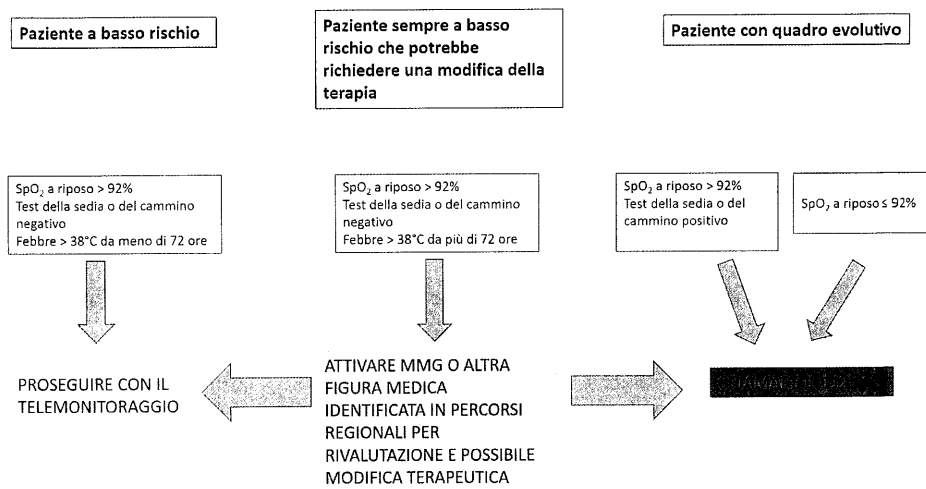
Paziente a basso rischio

Paziente sempre a basso rischio che potrebbe richiedere una modifica della terapia

Paziente con quadro evolutivo

$SpO_2$ a riposo > 92%
Test della sedia o del cammino negativo
Febbre > 38°C da meno di 72 ore

$SpO_2$ a riposo > 92%
Test della sedia o del cammino negativo
Febbre > 38°C da più di 72 ore

$SpO_2$ a riposo > 92%
Test della sedia o del cammino positivo

$SpO_2$ a riposo ≤ 92%

PROSEGUIRE CON IL TELEMONITORAGGIO

ATTIVARE MMG O ALTRA FIGURA MEDICA IDENTIFICATA IN PERCORSI REGIONALI PER RIVALUTAZIONE E POSSIBILE MODIFICA TERAPEUTICA

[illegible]